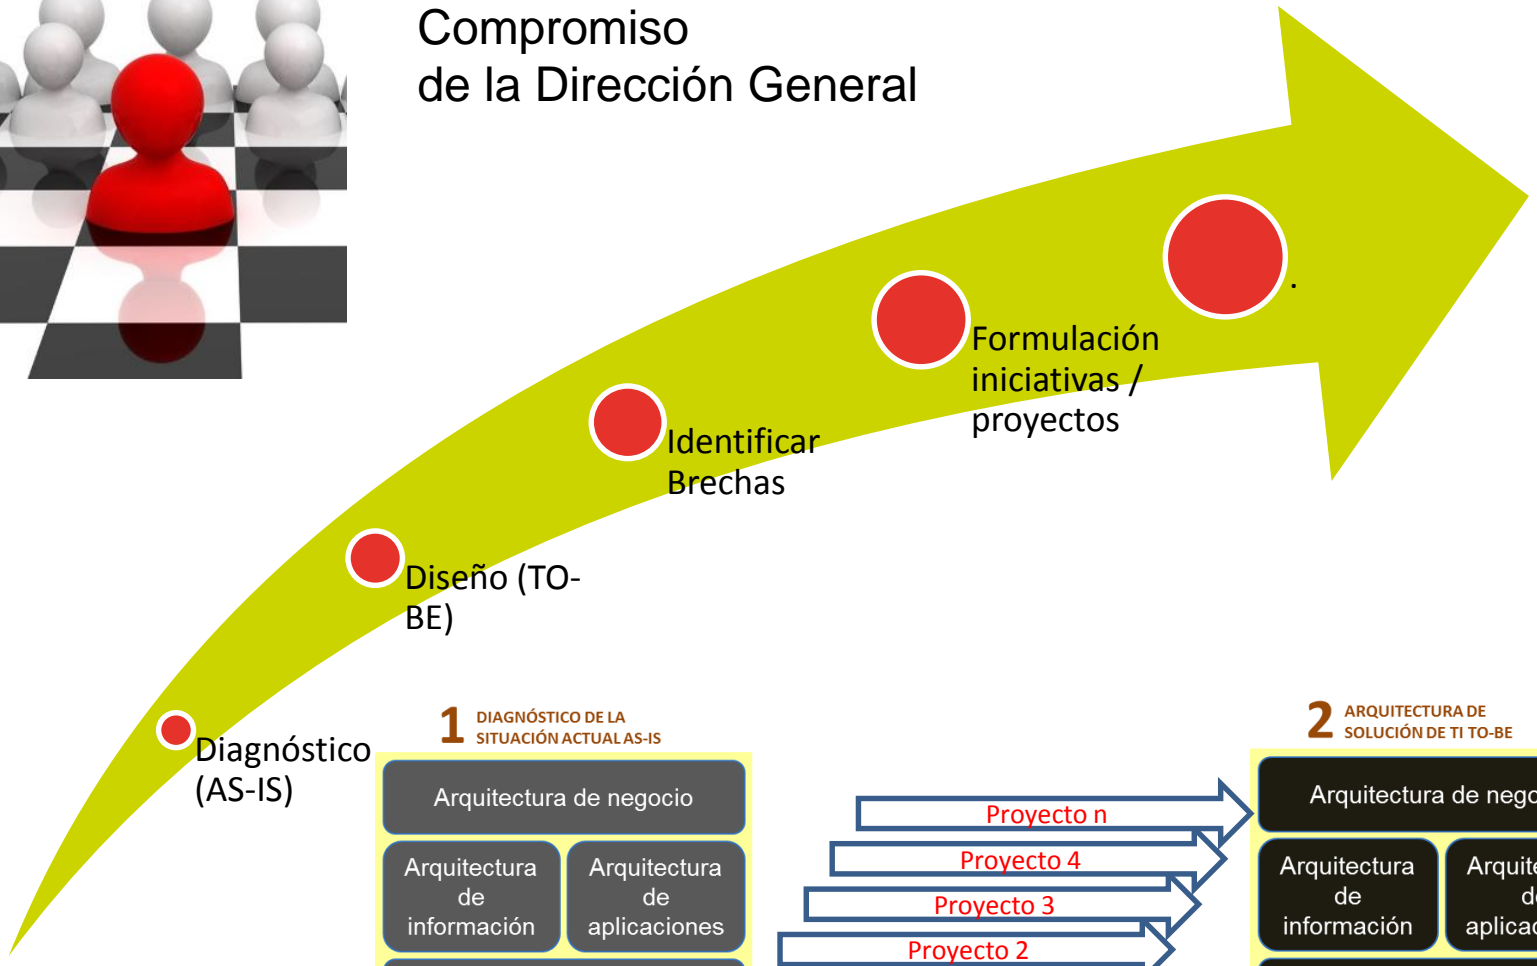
Compromiso
de la Dirección General

.

Formulación iniciativas / proyectos

Identificar Brechas

Diseño (TO-BE)

Diagnóstico (AS-IS)

1 DIAGNÓSTICO DE LA SITUACIÓN ACTUAL AS-IS

Arquitectura de negocio

Arquitectura de información

Arquitectura de aplicaciones

Proyecto n

Proyecto 4

Proyecto 3

Proyecto 2

2 ARQUITECTURA DE SOLUCIÓN DE TI TO-BE

Arquitectura de nego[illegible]

Arquitectura de información

Arquite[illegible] d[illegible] aplica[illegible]